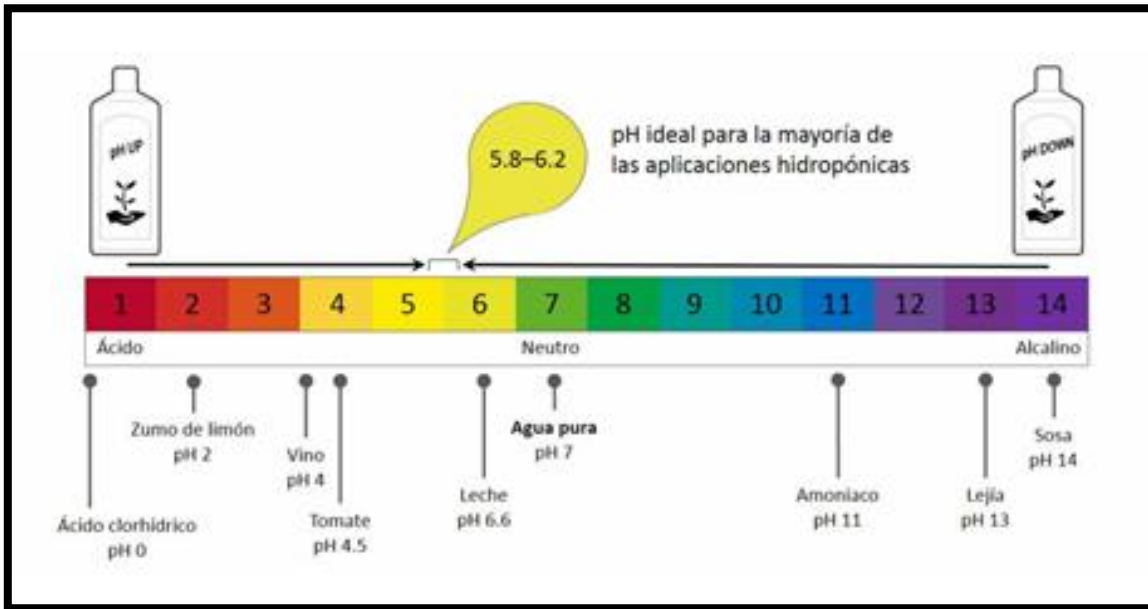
pH UP

5.8–6.2

pH ideal para la mayoría de las aplicaciones hidropónicas

pH DOWN

| 1 | 2 | 3 | 4 | 5 | 6 | 7 | 8 | 9 | 10 | 11 | 12 | 13 | 14 |
|---|---|---|---|---|---|---|---|---|---|---|---|---|---|

Ácido

Neutro

Alcalino

Zumo de limón
pH 2

Vino
pH 4

Agua pura
pH 7

Sosa
pH 14

Ácido clorhídrico
pH 0

Tomate
pH 4.5

Leche
pH 6.6

Amoniaco
pH 11

Lejía
pH 13